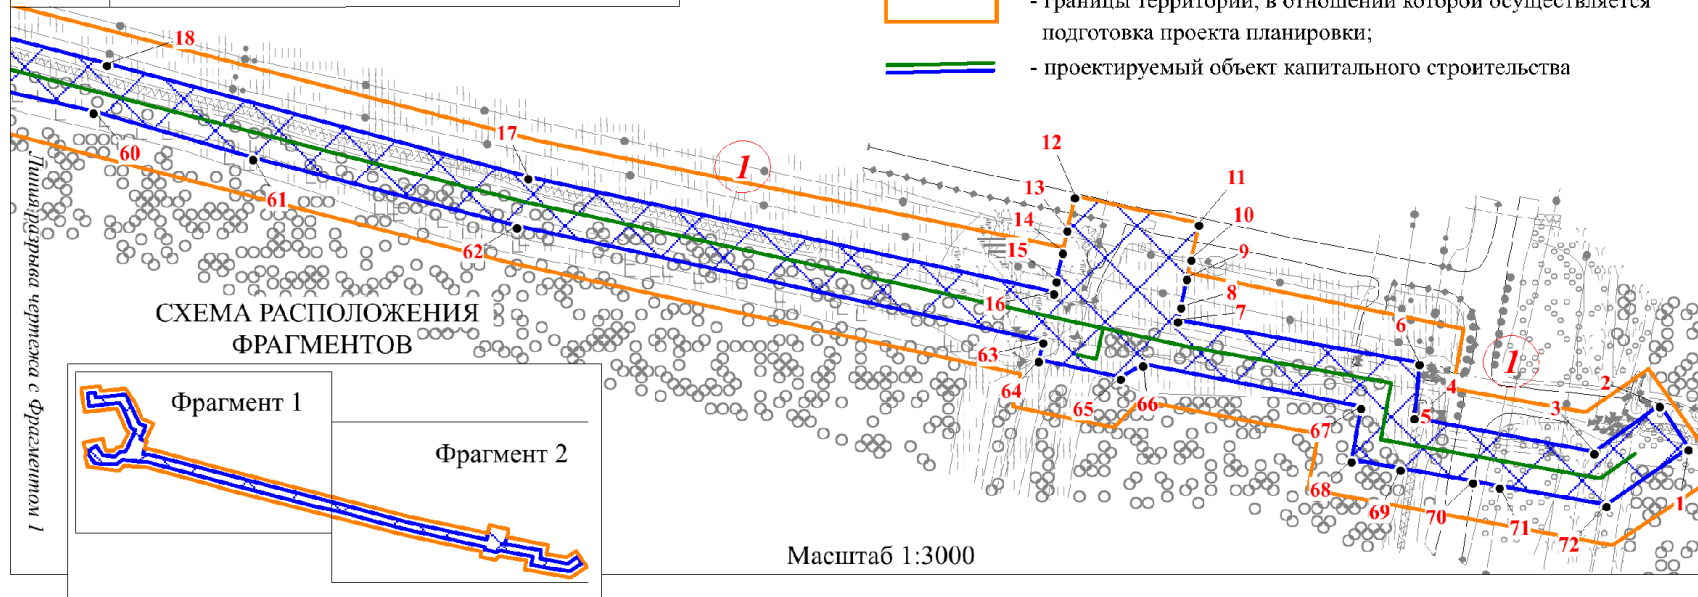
- границы территории, в отношении которой осуществляется подготовка проекта планировки;

- проектируемый объект капитального строительства

Линия разрыва чертежа с Фрагментом 1

18
17
60
61
62
1
12
13
11
14
10
15
9
16
8
7
6
63
64
65
66
67
4
5
3
2
1
68
69
70
71
72
1

СХЕМА РАСПОЛОЖЕНИЯ ФРАГМЕНТОВ

Фрагмент 1

Фрагмент 2

Масштаб 1:3000